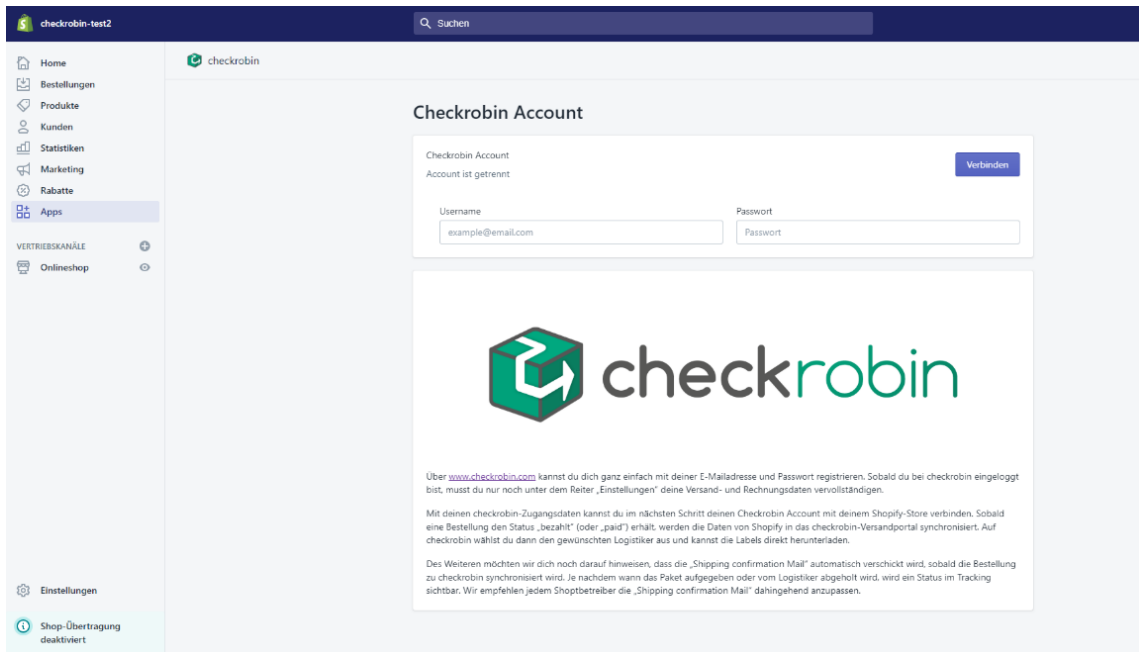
checkrobin-test2

Suchen

Home
Bestellungen
Produkte
Kunden
Statistiken
Marketing
Rabatte
Apps

VERTRIEBSKANÄLE
Onlineshop

Einstellungen

Shop-Übertragung deaktiviert

checkrobin

Checkrobin Account

Checkrobin Account
Account ist getrennt

Verbinden

Username
example@email.com

Passwort
Passwort

checkrobin

Über www.checkrobin.com kannst du dich ganz einfach mit deiner E-Mailadresse und Passwort registrieren. Sobald du bei checkrobin eingeloggt bist, musst du nur noch unter dem Reiter „Einstellungen" deine Versand- und Rechnungsdaten vervollständigen.

Mit deinen checkrobin-Zugangsdaten kannst du im nächsten Schritt deinen Checkrobin Account mit deinem Shopify-Store verbinden. Sobald eine Bestellung den Status „bezahlt" (oder „paid") erhält, werden die Daten von Shopify in das checkrobin-Versandportal synchronisiert. Auf checkrobin wählst du dann den gewünschten Logistiker aus und kannst die Labels direkt herunterladen.

Des Weiteren möchten wir dich noch darauf hinweisen, dass die „Shipping confirmation Mail" automatisch verschickt wird, sobald die Bestellung zu checkrobin synchronisiert wird. Je nachdem wann das Paket aufgegeben oder vom Logistiker abgeholt wird, wird ein Status im Tracking sichtbar. Wir empfehlen jedem Shopbetreiber die „Shipping confirmation Mail" dahingehend anzupassen.